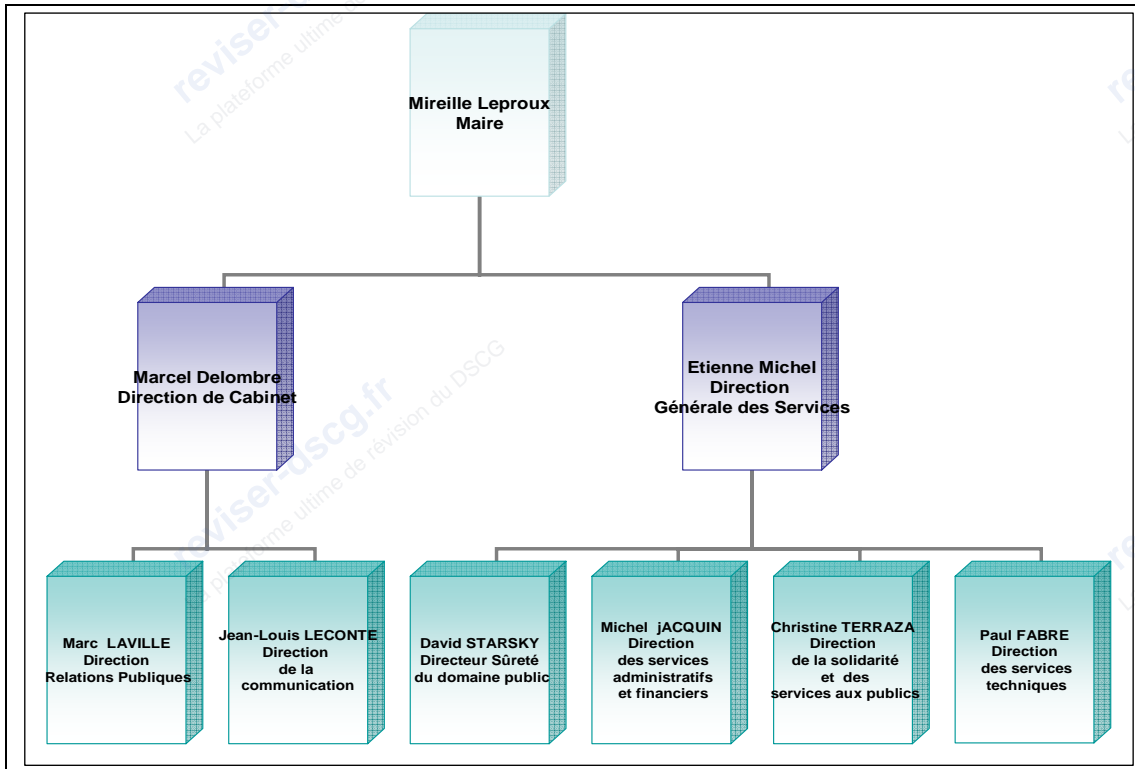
reviser-dscg.fr
La plateforme ultime de révision du DSCG

Mireille Leproux
Maire

Marcel Delombre
Direction de Cabinet

Etienne Michel
Direction
Générale des Services

reviser-dscg.fr
La plateforme ultime de révision du DSCG

Marc LAVILLE
Direction
Relations Publiques

Jean-Louis LECONTE
Direction
de la
communication

David STARSKY
Directeur Sûreté
du domaine public

Michel jACQUIN
Direction
des services
administratifs
et financiers

Christine TERRAZA
Direction
de la solidarité
et des
services aux publics

Paul FABRE
Direction
des services
techniques